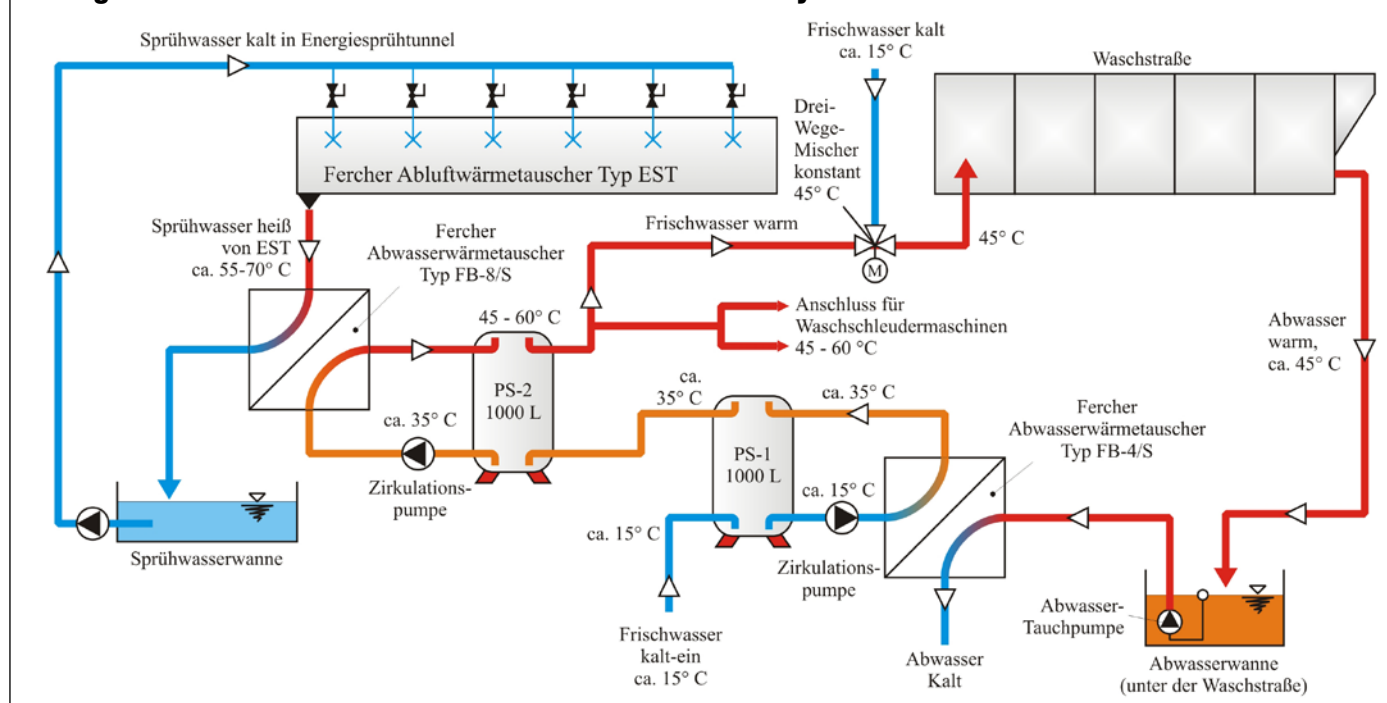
Sprühwasser kalt in Energiesprühtunnel

Frischwasser kalt ca. 15° C

Waschstraße

Fercher Abluftwärmetauscher Typ EST

Drei-Wege-Mischer konstant 45° C

Sprühwasser heiß von EST ca. 55-70° C

Fercher Abwasserwärmetauscher Typ FB-8/S

Frischwasser warm

45° C

M

45 - 60° C

Anschluss für Waschschleudermaschinen 45 - 60 °C

Abwasser warm, ca. 45° C

PS-2 1000 L

ca. 35° C

ca. 35° C

ca. 35° C

Fercher Abwasserwärmetauscher Typ FB-4/S

Zirkulationspumpe

PS-1 1000 L

ca. 15° C

ca. 15° C

Sprühwasserwanne

Zirkulationspumpe

Abwasser-Tauchpumpe

Frischwasser kalt-ein ca. 15° C

Abwasser Kalt

Abwasserwanne (unter der Waschstraße)